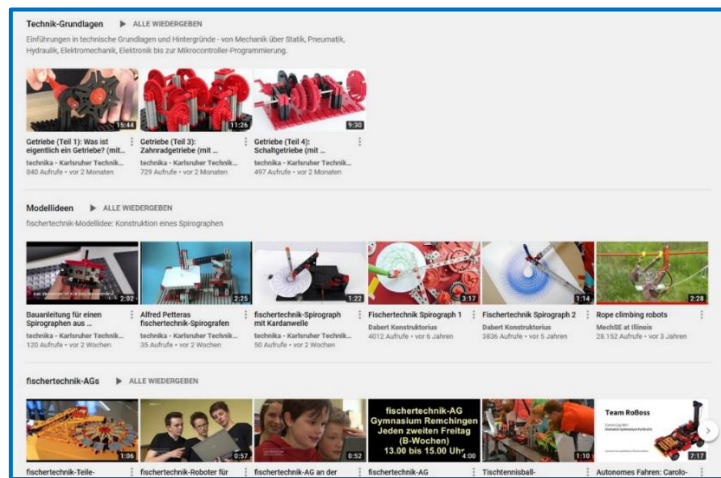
Technik-Grundlagen ▶ ALLE WIEDERGEBEN

Einführungen in technische Grundlagen und Hintergründe - von Mechanik über Statik, Pneumatik, Hydraulik, Elektromechanik, Elektronik bis zur Microcontroller-Programmierung.

15:44
Getriebe (Teil 1): Was ist eigentlich ein Getriebe? (mit ...
technika - Karlsruher Technik...
840 Aufrufe • vor 2 Monaten

11:26
Getriebe (Teil 3): Zahnradgetriebe (mit ...
technika - Karlsruher Technik...
729 Aufrufe • vor 2 Monaten

9:30
Getriebe (Teil 4): Schaltgetriebe (mit ...
technika - Karlsruher Technik...
497 Aufrufe • vor 2 Monaten

Modellideen ▶ ALLE WIEDERGEBEN

fischertechnik-Modellidee: Konstruktion eines Spirographen

2:02
Bauanleitung für einen Spirographen aus ...
technika - Karlsruher Technik...
120 Aufrufe • vor 2 Wochen

2:25
Alfred Petteras fischertechnik-Spirografen
technika - Karlsruher Technik...
35 Aufrufe • vor 2 Wochen

1:22
fischertechnik-Spirograph mit Kardanwelle
technika - Karlsruher Technik...
50 Aufrufe • vor 2 Wochen

3:17
Fischertechnik Spirograph 1
Dabert Konstruktorius
4012 Aufrufe • vor 6 Jahren

1:14
Fischertechnik Spirograph 2
Dabert Konstruktorius
3636 Aufrufe • vor 5 Jahren

2:28
Rope climbing robots
MechSE at Illinois
28.152 Aufrufe • vor 3 Jahren

fischertechnik-AGs ▶ ALLE WIEDERGEBEN

1:06
fischertechnik-Teile-

0:57
fischertechnik-Roboter für

0:52
fischertechnik-AG an der

fischertechnik-AG
Gymnasium Remchingen
Jeden zweiten Freitag
(B-Wochen)
13.00 bis 15.00 Uhr
4:00
fischertechnik-AG

1:10
Tischtennisball-

Team RoBoss
7:17
Autonomes Fahren: Carolo-